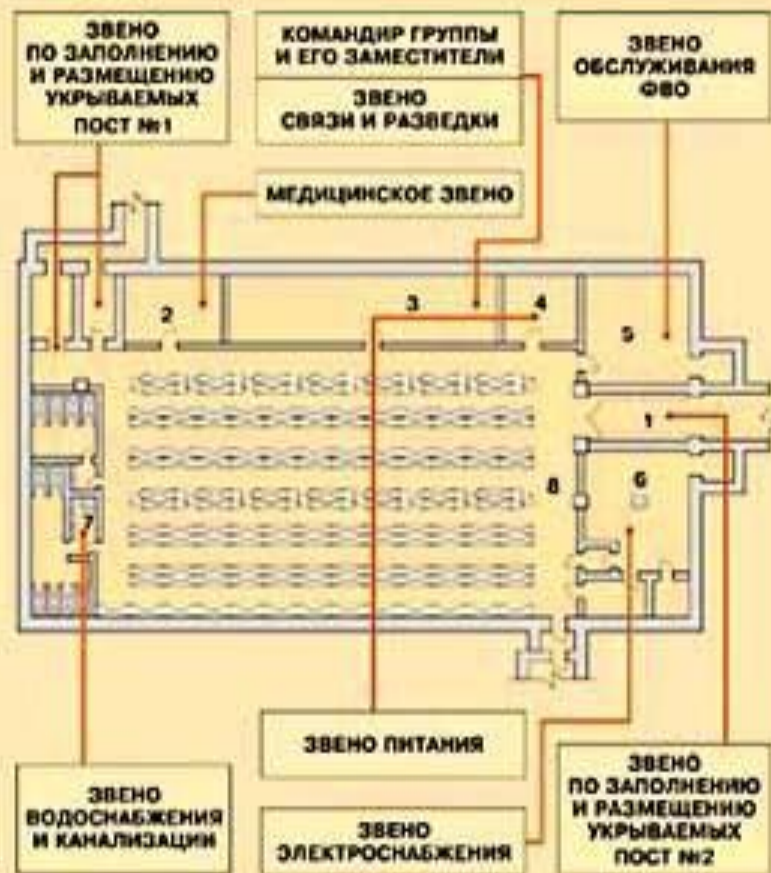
ЗВЕНО ПО ЗАПОЛНЕНИЮ И РАЗМЕЩЕНИЮ УКРЫВАЕМЫХ ПОСТ №1

КОМАНДИР ГРУППЫ И ЕГО ЗАМЕСТИТЕЛИ

ЗВЕНО СВЯЗИ И РАЗВЕДКИ

ЗВЕНО ОБСЛУЖИВАНИЯ ФВО

МЕДИЦИНСКОЕ ЗВЕНО

2

3

4

5

1

8

6

7

ЗВЕНО ПИТАНИЯ

ЗВЕНО ВОДОСНАБЖЕНИЯ И КАНАЛИЗАЦИИ

ЗВЕНО ЭЛЕКТРОСНАБЖЕНИЯ

ЗВЕНО ПО ЗАПОЛНЕНИЮ И РАЗМЕЩЕНИЮ УКРЫВАЕМЫХ ПОСТ №2